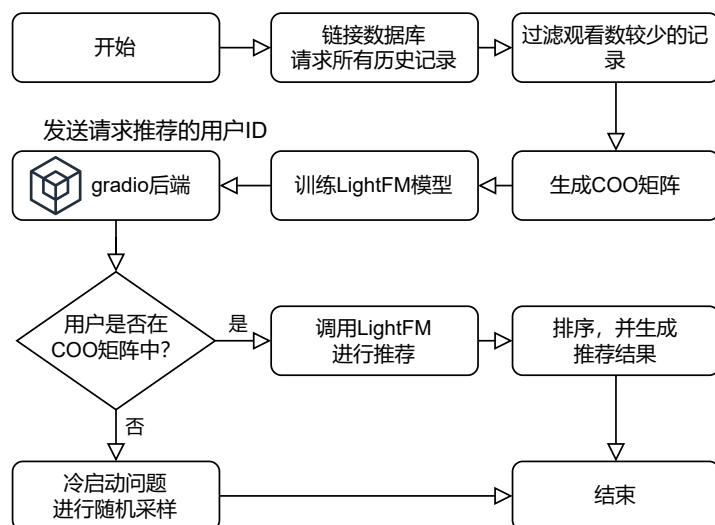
开始

链接数据库
请求所有历史记录

过滤观看数较少的记录

发送请求推荐的用户ID

gradio后端

训练LightFM模型

生成COO矩阵

用户是否在COO矩阵中?

是

调用LightFM
进行推荐

排序，并生成
推荐结果

否

冷启动问题
进行随机采样

结束